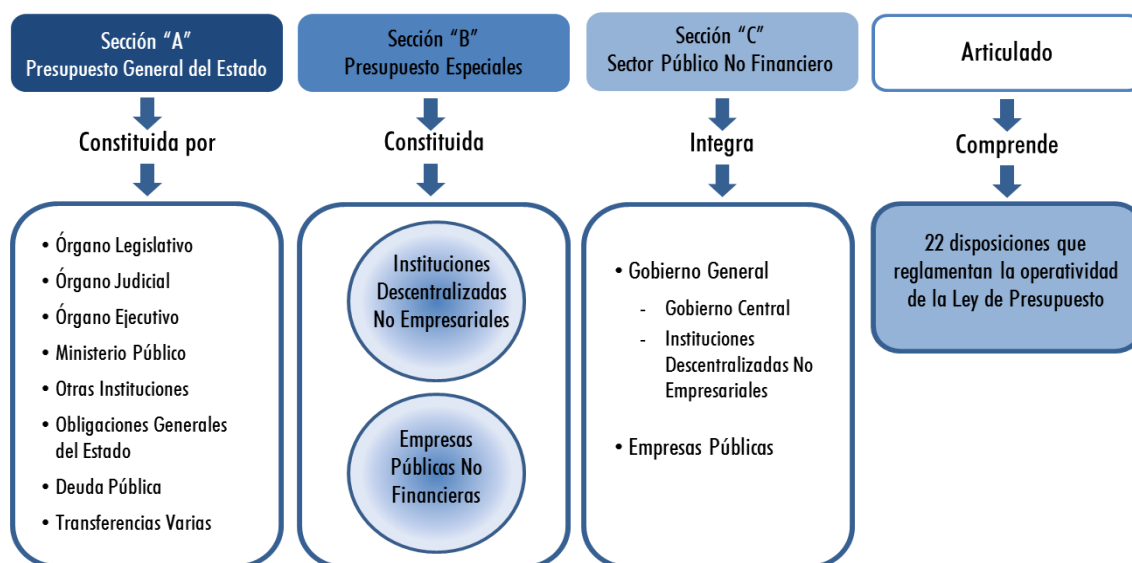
Sección "A"
Presupuesto General del Estado

Constituida por

• Órgano Legislativo
• Órgano Judicial
• Órgano Ejecutivo
• Ministerio Público
• Otras Instituciones
• Obligaciones Generales del Estado
• Deuda Pública
• Transferencias Varias

Sección "B"
Presupuesto Especiales

Constituida

Instituciones Descentralizadas No Empresariales

Empresas Públicas No Financieras

Sección "C"
Sector Público No Financiero

Integra

• Gobierno General
- Gobierno Central
- Instituciones Descentralizadas No Empresariales

• Empresas Públicas

Articulado

Comprende

22 disposiciones que reglamentan la operatividad de la Ley de Presupuesto